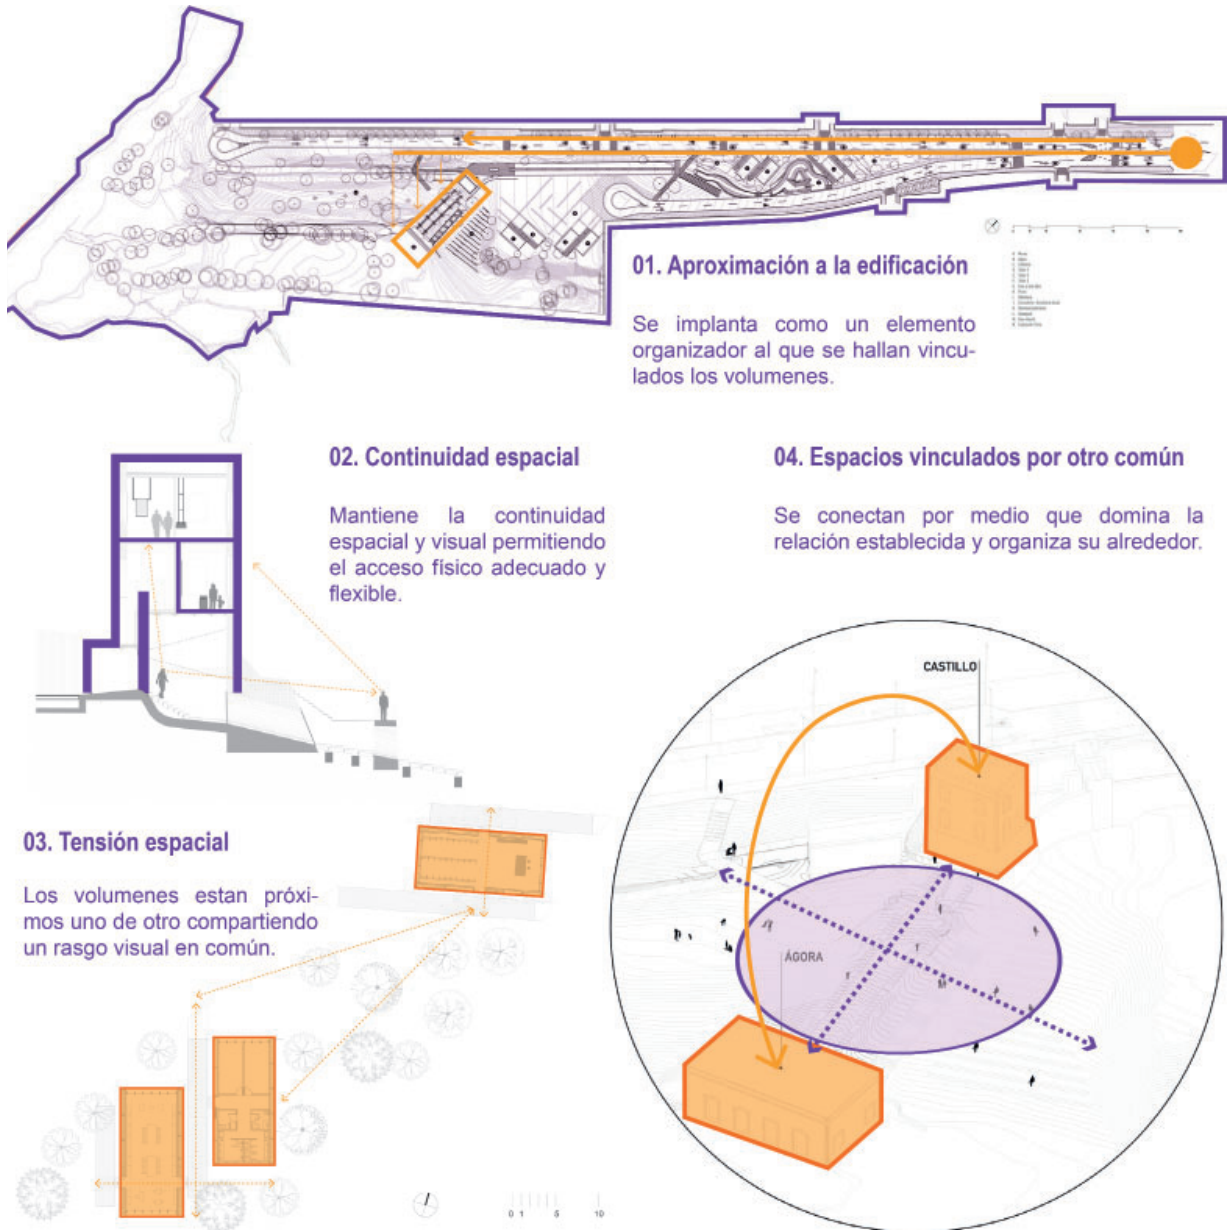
01. Aproximación a la edificación

Se implanta como un elemento organizador al que se hallan vinculados los volumenes.

02. Continuidad espacial

Mantiene la continuidad espacial y visual permitiendo el acceso físico adecuado y flexible.

04. Espacios vinculados por otro común

Se conectan por medio que domina la relación establecida y organiza su alrededor.

CASTILLO

ÁGORA

03. Tensión espacial

Los volumenes estan próximos uno de otro compartiendo un rasgo visual en común.

0 1 5 10